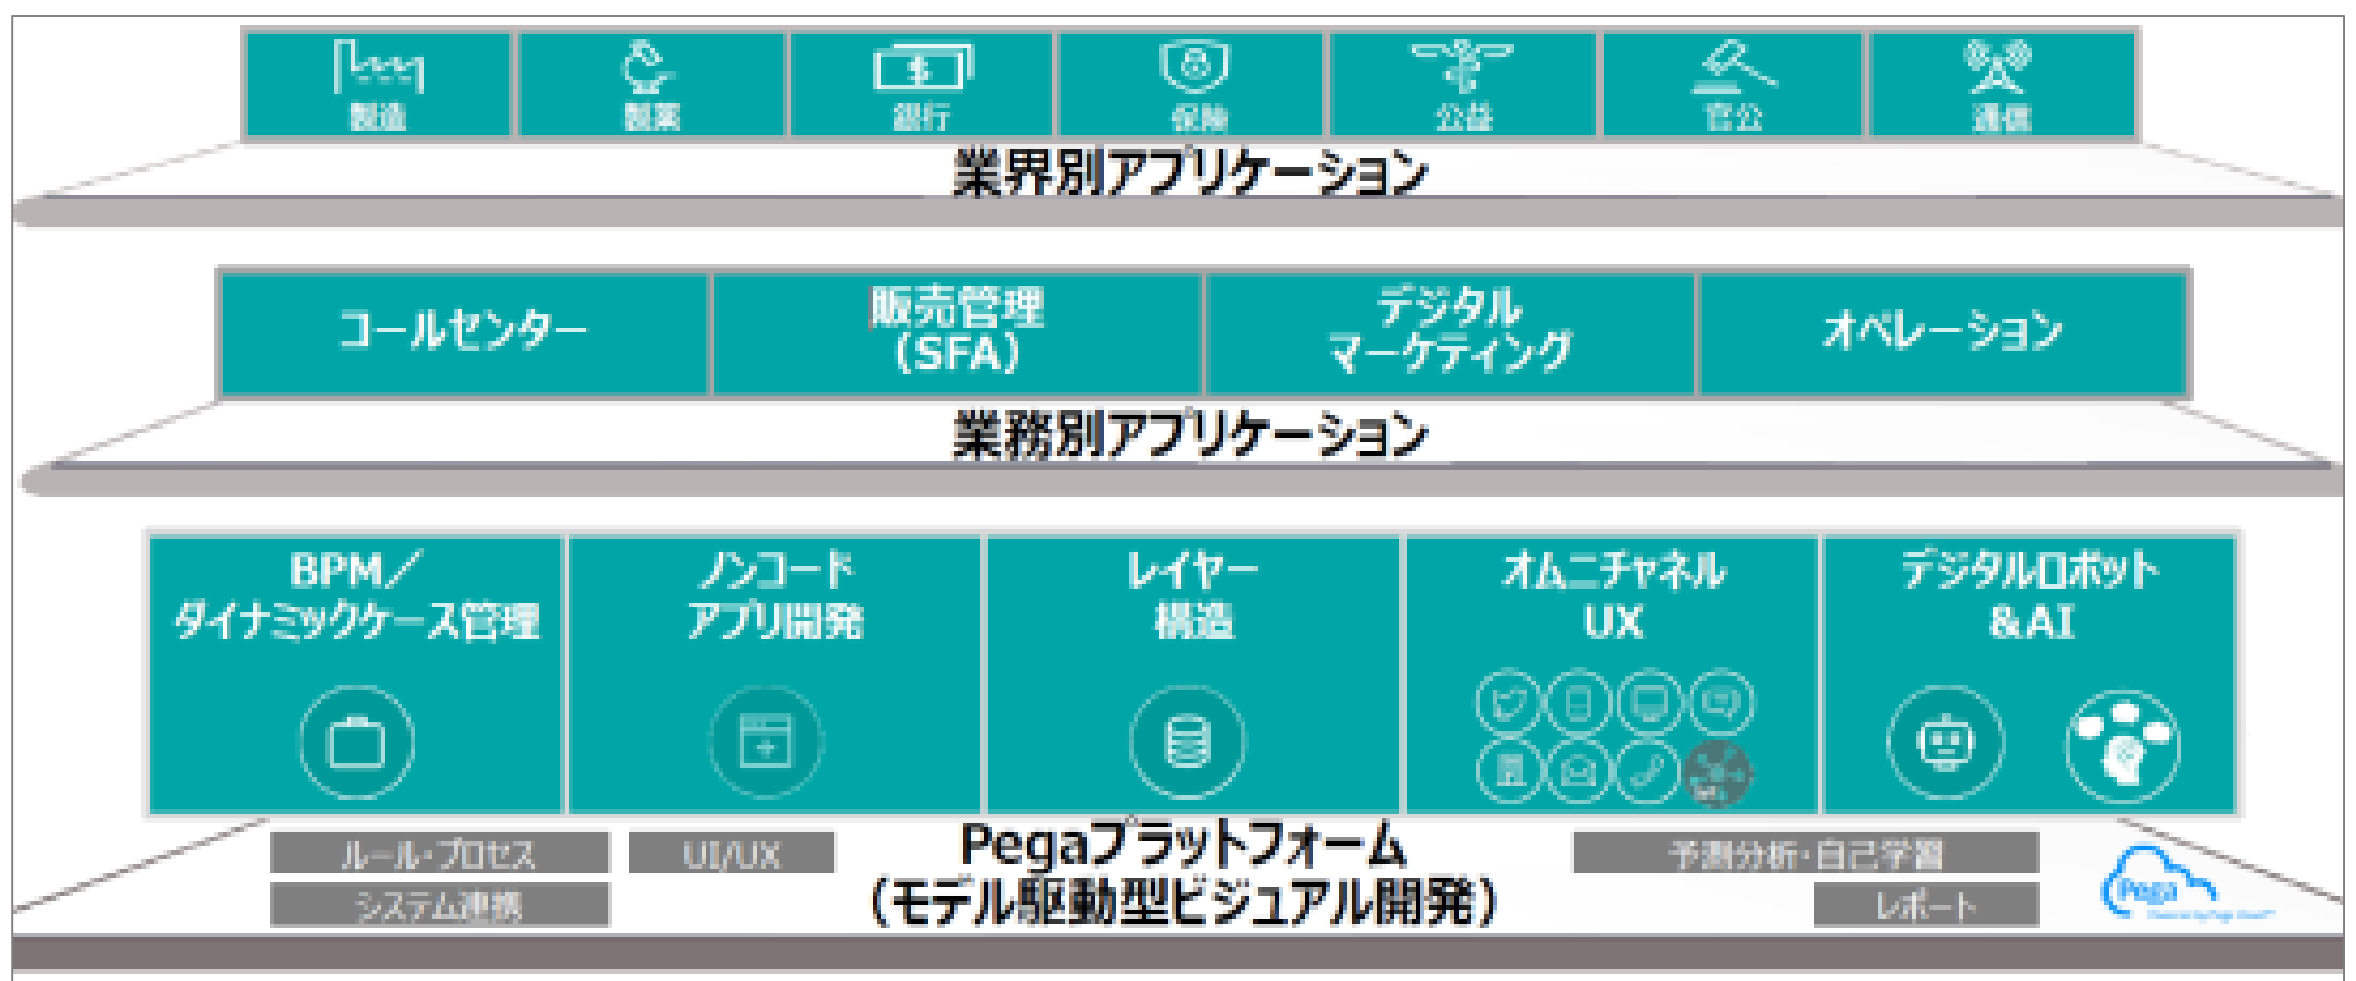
製造
製薬
銀行
保険
公益
官公
通信

業界別アプリケーション

コールセンター
販売管理（SFA）
デジタルマーケティング
オペレーション

業務別アプリケーション

BPM／ダイナミックケース管理
ノンコードアプリ開発
レイヤー構造
オムニチャネルUX
デジタルロボット&AI

ルール・プロセス
システム連携
UI/UX
Pegaプラットフォーム
（モデル駆動型ビジュアル開発）
予測分析・自己学習
レポート
Pega
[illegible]